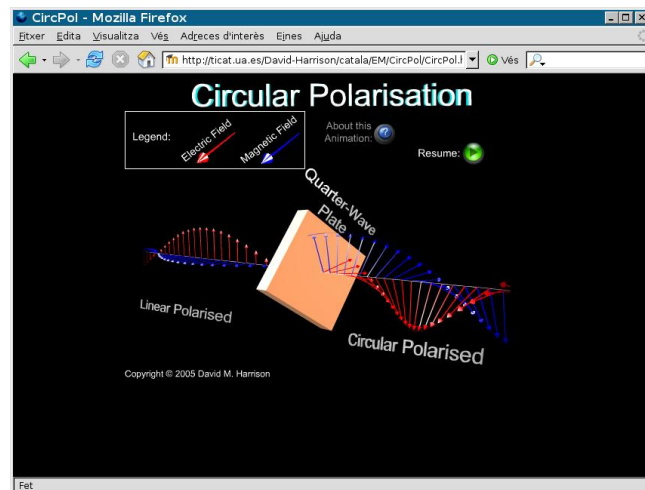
CircPol - Mozilla Firefox

Fitxer Edita Visualitza Vés Adreces d'interès Eines Ajuda

http://ticat.ua.es/David-Harrison/catala/EM/CircPol/CircPol.l

Vés

Circular Polarisation

Legend: Electric Field Magnetic Field

About this Animation:

Resume:

Quarter-Wave Plate

Linear Polarised

Circular Polarised

Copyright © 2005 David M. Harrison

Fet